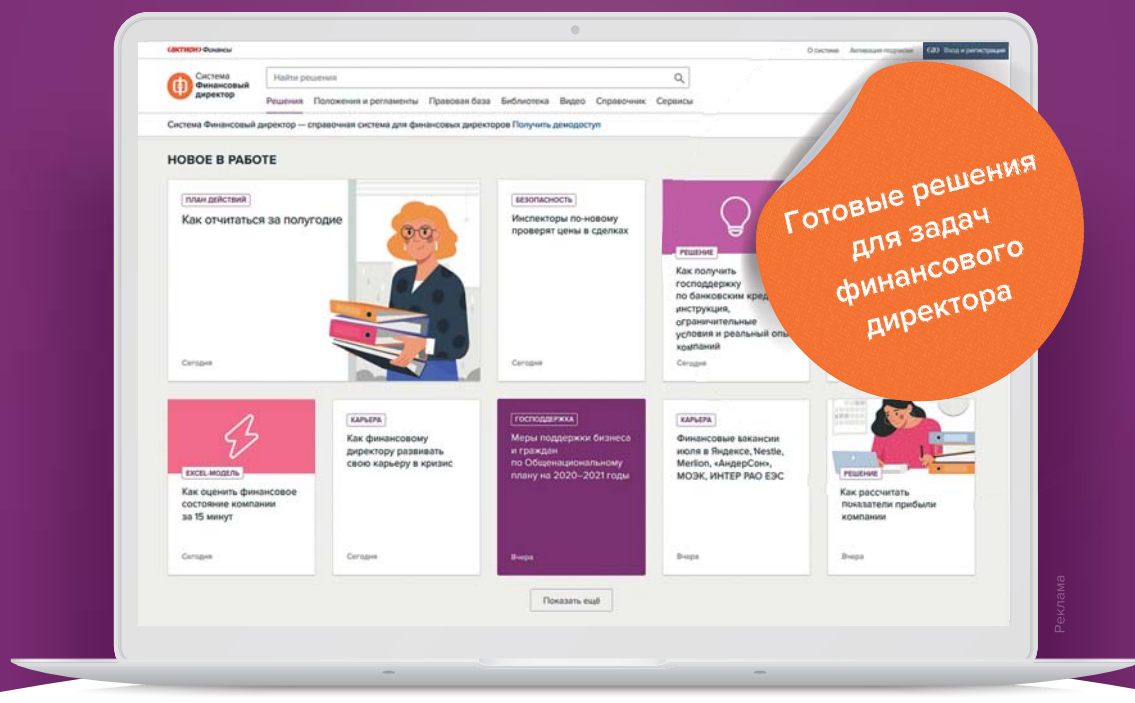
АКТИОН Финансы

О системе Активация подписки Вход и регистрация

Система Финансовый директор

Найти решения

Решения Положения и регламенты Правовая база Библиотека Видео Справочник Сервисы

Система Финансовый директор — справочная система для финансовых директоров Получить демодоступ

НОВОЕ В РАБОТЕ

ПЛАН ДЕЙСТВИЙ
Как отчитаться за полугодие
Сегодня

БЕЗОПАСНОСТЬ
Инспекторы по-новому проверят цены в сделках
Сегодня

РЕШЕНИЕ
Как получить господдержку по банковским кред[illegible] инструкция, ограничительные условия и реальный опы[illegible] компаний
Сегодня

Готовые решения для задач финансового директора

EXCEL-МОДЕЛЬ
Как оценить финансовое состояние компании за 15 минут
Сегодня

КАРЬЕРА
Как финансовому директору развивать свою карьеру в кризис
Сегодня

ГОСПОДДЕРЖКА
Меры поддержки бизнеса и граждан по Общенациональному плану на 2020–2021 годы
Вчера

КАРЬЕРА
Финансовые вакансии июля в Яндексе, Nestle, Merlion, «АндерСон», МОЭК, ИНТЕР РАО ЕЭС
Вчера

РЕШЕНИЕ
Как рассчитать показатели прибыли компании
Вчера

Показать ещё

Реклама